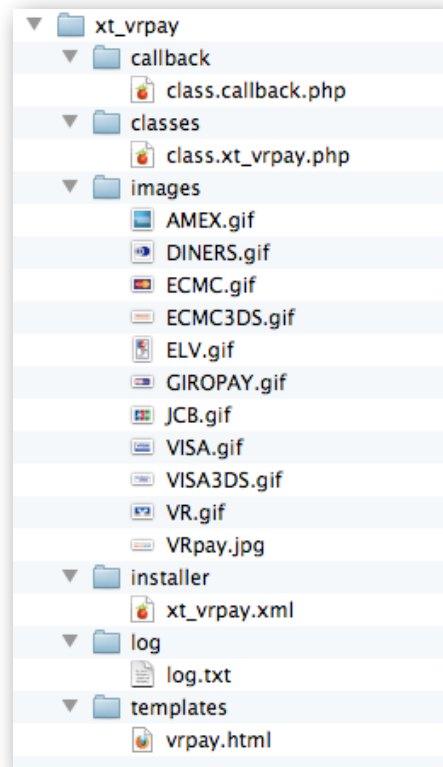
xt_vrpay
callback
class.callback.php
classes
class.xt_vrpay.php
images
AMEX.gif
DINERS.gif
ECMC.gif
ECMC3DS.gif
ELV.gif
GIROPAY.gif
JCB.gif
VISA.gif
VISA3DS.gif
VR.gif
VRpay.jpg
installer
xt_vrpay.xml
log
log.txt
templates
vrpay.html